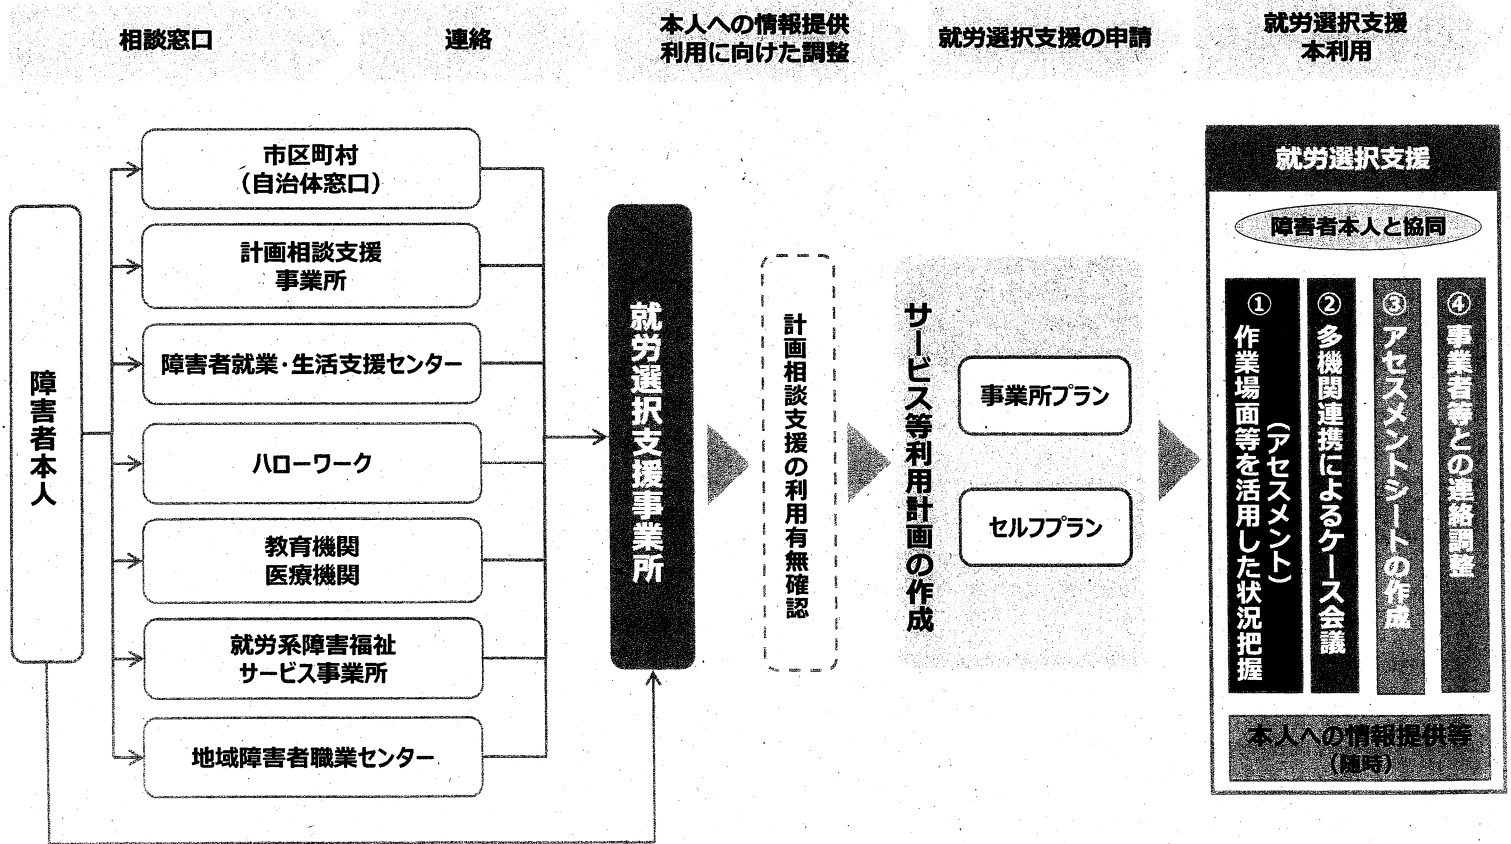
相談窓口

連絡

本人への情報提供
利用に向けた調整

就労選択支援の申請

就労選択支援
本利用

障害者本人

市区町村
（自治体窓口）

計画相談支援
事業所

障害者就業・生活支援センター

ハローワーク

教育機関
医療機関

就労系障害福祉
サービス事業所

地域障害者職業センター

就労選択支援事業所

計画相談支援の利用有無確認

サービス等利用計画の作成

事業所プラン

セルフプラン

就労選択支援

障害者本人と協同

① 作業場面等を活用した状況把握（アセスメント）

② 多機関連携によるケース会議

③ アセスメントシートの作成

④ 事業者等との連絡調整

本人への情報提供等
（随時）